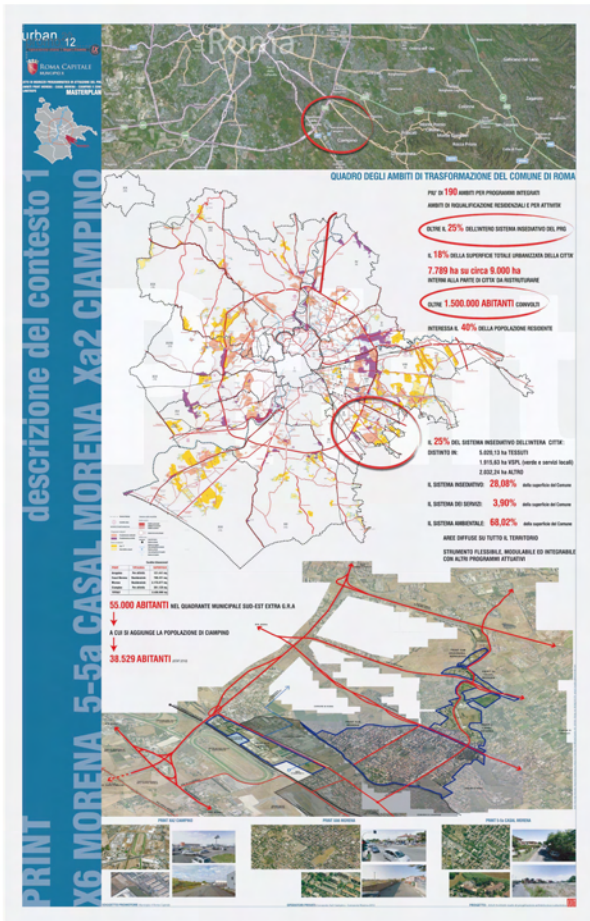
urban 12

ROMA CAPITALE

MASTERPLAN

Roma

PRINT X6 MORENA 5-5a CASAL MORENA Xa2 CIAMPINO descrizione del contesto 1

QUADRO DEGLI AMBITI DI TRASFORMAZIONE DEL COMUNE DI ROMA

PIU' DI 190 AMBITI PER PROGRAMMI INTEGRATI

AMBITI DI RIQUALIFICAZIONE RESIDENZIALI E PER ATTIVITA'

OLTRE IL 25% DELL'INTERO SISTEMA INSEDIATIVO DEL PRG

IL 18% DELLA SUPERFICIE TOTALE URBANIZZATA DELLA CITTA'

7.789 ha su circa 9.000 ha

INTERNI ALLA PARTE DI CITTA' DA RISTRUTTURARE

OLTRE 1.500.000 ABITANTI COINVOLTI

INTERESSA IL 40% DELLA POPOLAZIONE RESIDENTE

IL 25% DEL SISTEMA INSEDIATIVO DELL'INTERA CITTA:

DISTINTO IN: 5.029,13 ha TESSUTI

1.915,63 ha VSPL (verde e servizi locali)

2.032,24 ha ALTRO

IL SISTEMA INSEDIATIVO: 28,08% della superficie del Comune

IL SISTEMA DEI SERVIZI: 3,90% della superficie del Comune

IL SISTEMA AMBIENTALE: 68,02% della superficie del Comune

AREE DIFFUSE SU TUTTO IL TERRITORIO

STRUMENTO FLESSIBILE, MODULABILE ED INTEGRABILE CON ALTRI PROGRAMMI ATTUATIVI

55.000 ABITANTI NEL QUADRANTE MUNICIPALE SUD-EST EXTRA G.R.A

A CUI SI AGGIUNGE LA POPOLAZIONE DI CIAMPINO

38.529 ABITANTI

PRINT Xa2 CIAMPINO

PRINT 5-5a MORENA

PRINT X6 MORENA